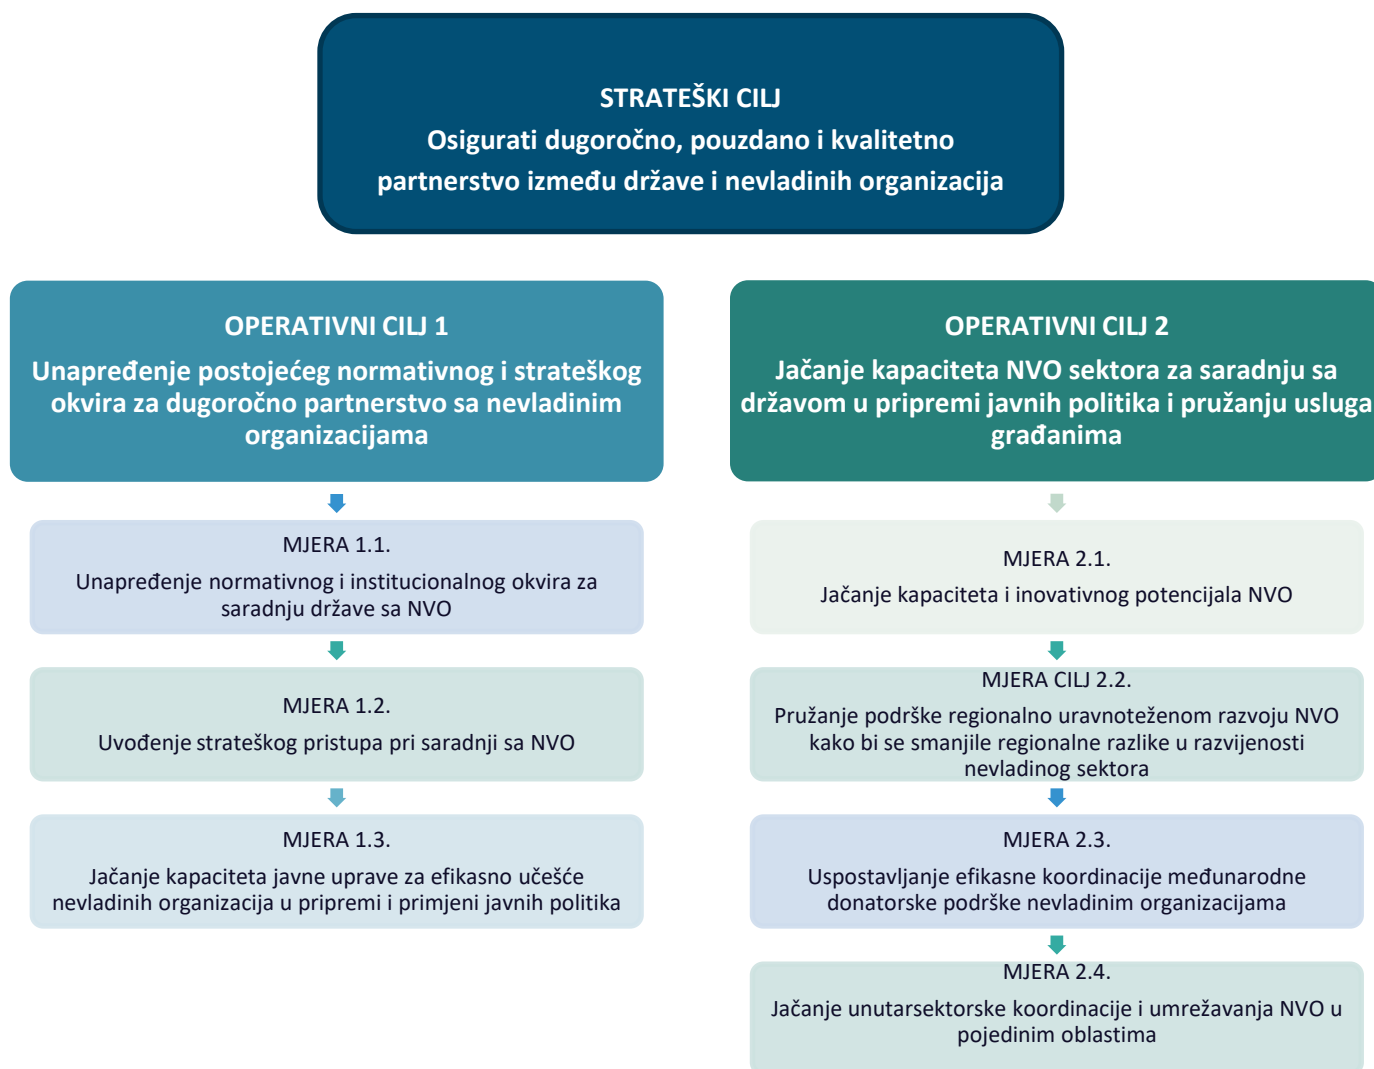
STRATEŠKI CILJ
Osigurati dugoročno, pouzdano i kvalitetno partnerstvo između države i nevladinih organizacija

OPERATIVNI CILJ 1
Unapređenje postojećeg normativnog i strateškog okvira za dugoročno partnerstvo sa nevladinim organizacijama

MJERA 1.1.
Unapređenje normativnog i institucionalnog okvira za saradnju države sa NVO

MJERA 1.2.
Uvođenje strateškog pristupa pri saradnji sa NVO

MJERA 1.3.
Jačanje kapaciteta javne uprave za efikasno učešće nevladinih organizacija u pripremi i primjeni javnih politika

OPERATIVNI CILJ 2
Jačanje kapaciteta NVO sektora za saradnju sa državom u pripremi javnih politika i pružanju usluga građanima

MJERA 2.1.
Jačanje kapaciteta i inovativnog potencijala NVO

MJERA CILJ 2.2.
Pružanje podrške regionalno uravnoteženom razvoju NVO kako bi se smanjile regionalne razlike u razvijenosti nevladinog sektora

MJERA 2.3.
Uspostavljanje efikasne koordinacije međunarodne donatorske podrške nevladinim organizacijama

MJERA 2.4.
Jačanje unutarsektorske koordinacije i umrežavanja NVO u pojedinim oblastima